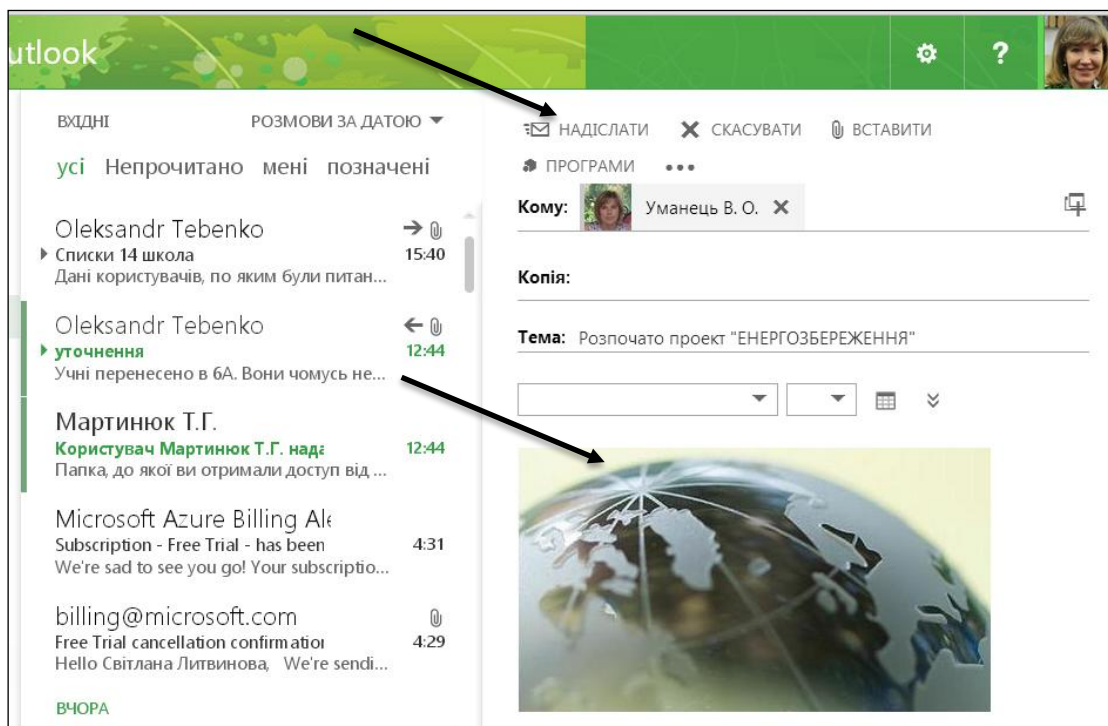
utlook

?

ВХІДНІ РОЗМОВИ ЗА ДАТОЮ

усі Непрочитано мені позначені

Oleksandr Tebenko
Списки 14 школа 15:40
Дані користувачів, по яким були питан...

Oleksandr Tebenko
уточнення 12:44
Учні перенесено в 6А. Вони чомусь не...

Мартинюк Т.Г.
Користувач Мартинюк Т.Г. нада 12:44
Папка, до якої ви отримали доступ від ...

Microsoft Azure Billing Ale
Subscription - Free Trial - has been 4:31
We're sad to see you go! Your subscriptio...

billing@microsoft.com
Free Trial cancellation confirmatio 4:29
Hello Світлана Литвинова, We're sendi...

ВЧОРА

НАДІСЛАТИ СКАСУВАТИ ВСТАВИТИ
ПРОГРАМИ •••

Кому: Уманець В. О.

Копія:

Тема: Розпочато проект "ЕНЕРГОЗБЕРЕЖЕННЯ"